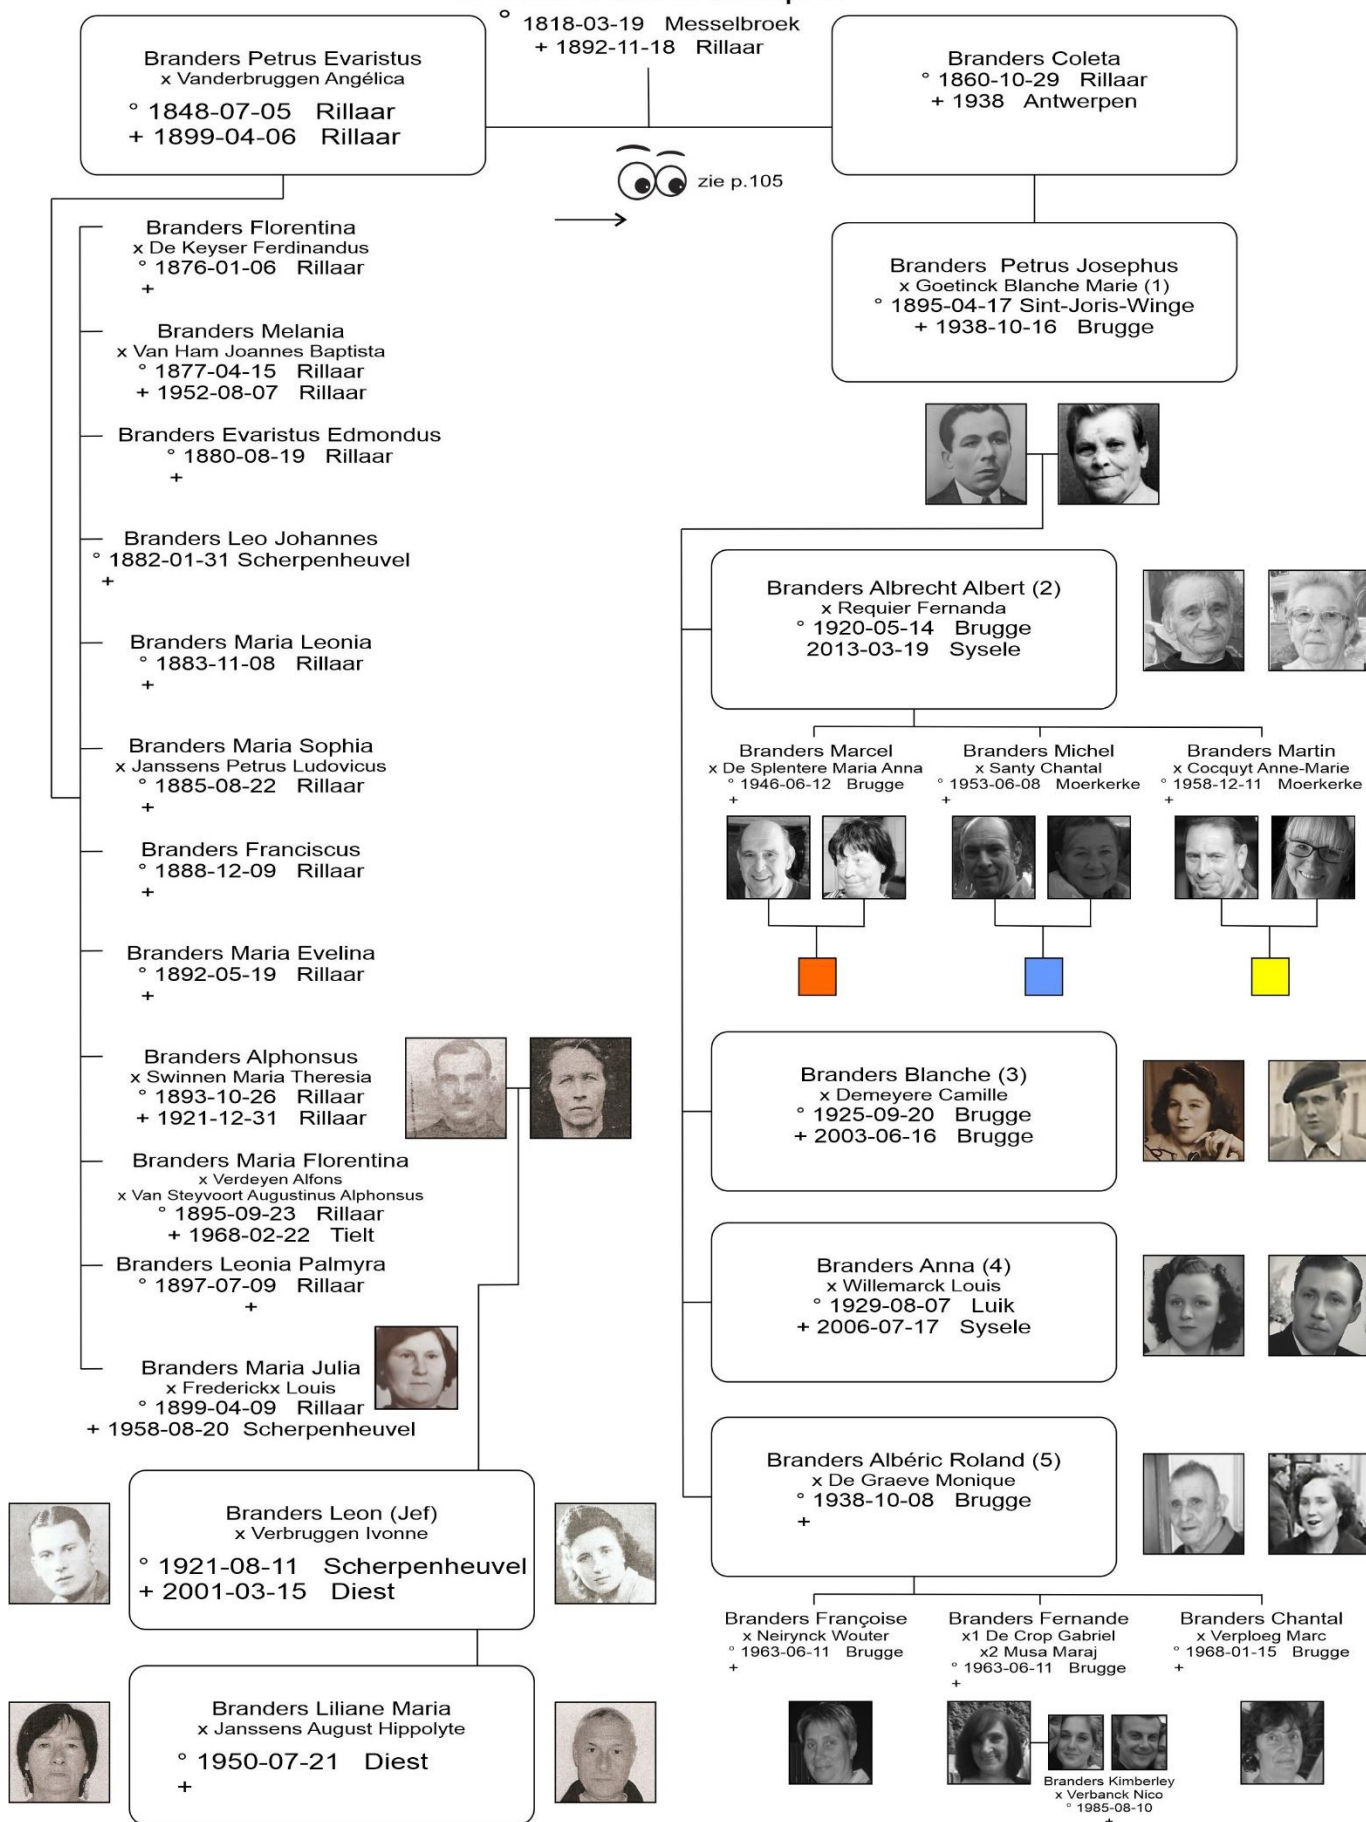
° 1818-03-19 Messelbroek
+ 1892-11-18 Rillaar

Branders Petrus Evaristus
x Vanderbruggen Angélica
° 1848-07-05 Rillaar
+ 1899-04-06 Rillaar

Branders Coleta
° 1860-10-29 Rillaar
+ 1938 Antwerpen

zie p.105

Branders Petrus Josephus
x Goetinck Blanche Marie (1)
° 1895-04-17 Sint-Joris-Winge
+ 1938-10-16 Brugge

Branders Florentina
x De Keyser Ferdinandus
° 1876-01-06 Rillaar
+

Branders Melania
x Van Ham Joannes Baptista
° 1877-04-15 Rillaar
+ 1952-08-07 Rillaar

Branders Evaristus Edmondus
° 1880-08-19 Rillaar
+

Branders Leo Johannes
° 1882-01-31 Scherpenheuvel
+

Branders Maria Leonia
° 1883-11-08 Rillaar
+

Branders Maria Sophia
x Janssens Petrus Ludovicus
° 1885-08-22 Rillaar
+

Branders Franciscus
° 1888-12-09 Rillaar
+

Branders Maria Evelina
° 1892-05-19 Rillaar
+

Branders Alphonsus
x Swinnen Maria Theresia
° 1893-10-26 Rillaar
+ 1921-12-31 Rillaar

Branders Maria Florentina
x Verdeyen Alfons
x Van Steyvoort Augustinus Alphonsus
° 1895-09-23 Rillaar
+ 1968-02-22 Tielt

Branders Leonia Palmyra
° 1897-07-09 Rillaar
+

Branders Maria Julia
x Frederickx Louis
° 1899-04-09 Rillaar
+ 1958-08-20 Scherpenheuvel

Branders Leon (Jef)
x Verbruggen Ivonne
° 1921-08-11 Scherpenheuvel
+ 2001-03-15 Diest

Branders Liliane Maria
x Janssens August Hippolyte
° 1950-07-21 Diest
+

Branders Albrecht Albert (2)
x Requier Fernanda
° 1920-05-14 Brugge
2013-03-19 Sysele

Branders Marcel
x De Splentere Maria Anna
° 1946-06-12 Brugge
+

Branders Michel
x Santy Chantal
° 1953-06-08 Moerkerke
+

Branders Martin
x Cocquyt Anne-Marie
° 1958-12-11 Moerkerke
+

Branders Blanche (3)
x Demeyere Camille
° 1925-09-20 Brugge
+ 2003-06-16 Brugge

Branders Anna (4)
x Willemarck Louis
° 1929-08-07 Luik
+ 2006-07-17 Sysele

Branders Albéric Roland (5)
x De Graeve Monique
° 1938-10-08 Brugge
+

Branders Françoise
x Neirynck Wouter
° 1963-06-11 Brugge
+

Branders Fernande
x1 De Crop Gabriel
x2 Musa Maraj
° 1963-06-11 Brugge
+

Branders Chantal
x Verploeg Marc
° 1968-01-15 Brugge
+

Branders Kimberley
x Verbanck Nico
° 1985-08-10
+